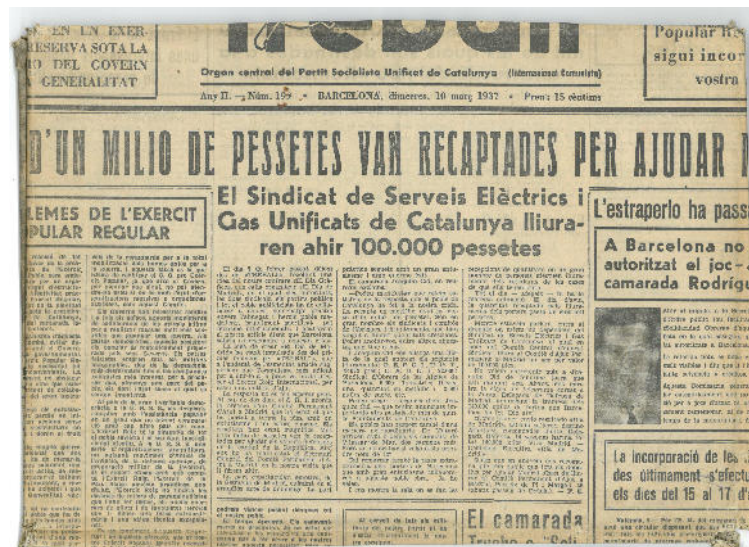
...E EN UN EXER... RESERVA SOTA LA ...RO DEL GOVERN GENERALITAT

Treball

Popular ha... sigui inco... vostra

Órgan central del Partit Socialista Unificat de Catalunya (Internacional Comunista)

Any II. - Núm. 19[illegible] · BARCELONA, dimecres, 10 març 1937 · Preu: 15 cèntims

D'UN MILIÓ DE PESSETES VAN RECAPTADES PER AJUDAR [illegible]

...LEMES DE L'EXERCIT ...PULAR REGULAR

El Sindicat de Serveis Elèctrics i Gas Unificats de Catalunya lliuraren ahir 100.000 pessetes

L'estraperlo ha pass...

A Barcelona no ... autoritzat el joc ... camarada Rodrígu...

La incorporació de le... des últimament s'efectu... els dies del 15 al 17 d'...

El camarada ...

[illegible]